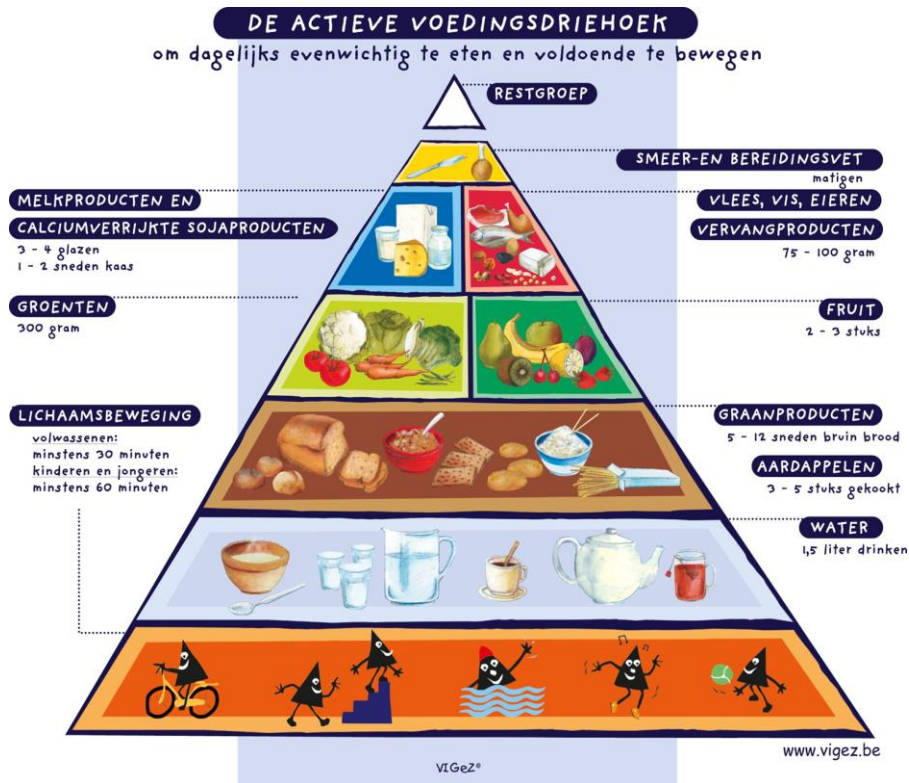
DE ACTIEVE VOEDINGSDRIEHOEK

om dagelijks evenwichtig te eten en voldoende te bewegen

RESTGROEP

SMEER-EN BEREIDINGSVET
matigen

MELKPRODUCTEN EN
CALCIUMVERRIJKTE SOJAPRODUCTEN
3 - 4 glazen
1 - 2 sneden kaas

VLEES, VIS, EIEREN
VERVANGPRODUCTEN
75 - 100 gram

GROENTEN
300 gram

FRUIT
2 - 3 stuks

LICHAAMSBEWEGING
volwassenen:
minstens 30 minuten
kinderen en jongeren:
minstens 60 minuten

GRAANPRODUCTEN
5 - 12 sneden bruin brood

AARDAPPELEN
3 - 5 stuks gekookt

WATER
1,5 liter drinken

VIGeZ®

www.vigez.be